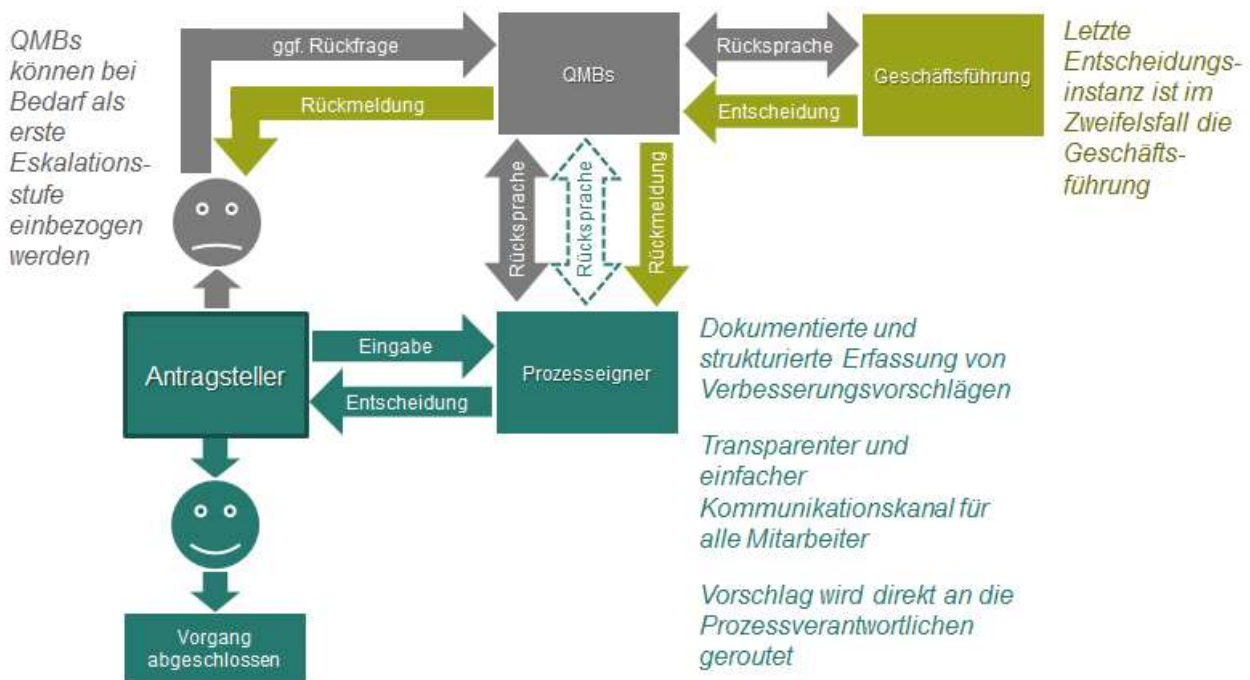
QMBs können bei Bedarf als erste Eskalationsstufe einbezogen werden

ggf. Rückfrage

Rückmeldung

QMBs

Rücksprache

Entscheidung

Geschäftsführung

Letzte Entscheidungsinstanz ist im Zweifelsfall die Geschäftsführung

Rücksprache

Rücksprache

Rückmeldung

Antragsteller

Eingabe

Entscheidung

Prozesseigner

Dokumentierte und strukturierte Erfassung von Verbesserungsvorschlägen

Transparenter und einfacher Kommunikationskanal für alle Mitarbeiter

Vorschlag wird direkt an die Prozessverantwortlichen geroutet

Vorgang abgeschlossen